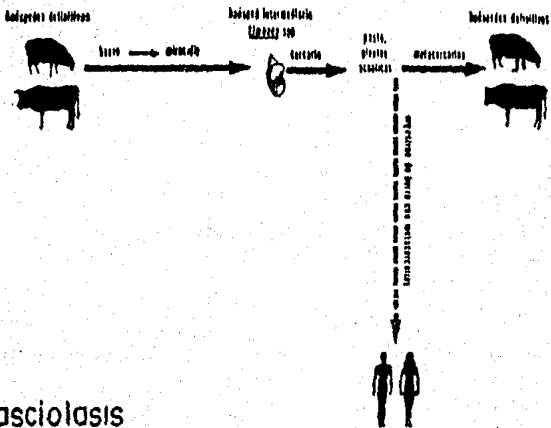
Hospederos definitivos

huevo ⟶ miracidio

Hospedero intermediario
Lymnaea spp

cercaria

pasto, plantas acuáticas

metacercarias

Hospederos definitivos

ingestión de berro con metacercarias

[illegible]

asciolosis